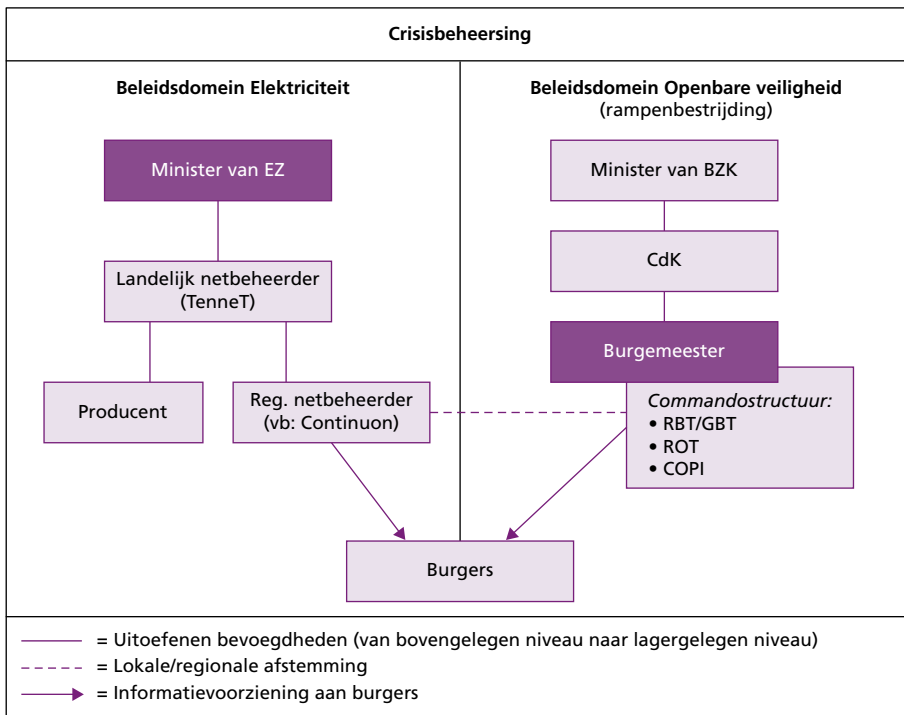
Crisisbeheersing

Beleidsdomein Elektriciteit

Minister van EZ

Landelijk netbeheerder (TenneT)

Producent

Reg. netbeheerder (vb: Continuon)

Beleidsdomein Openbare veiligheid (rampenbestrijding)

Minister van BZK

CdK

Burgemeester

Commandostructuur:
• RBT/GBT
• ROT
• COPI

Burgers

= Uitoefenen bevoegdheden (van bovengelegen niveau naar lagergelegen niveau)
= Lokale/regionale afstemming
= Informatievoorziening aan burgers